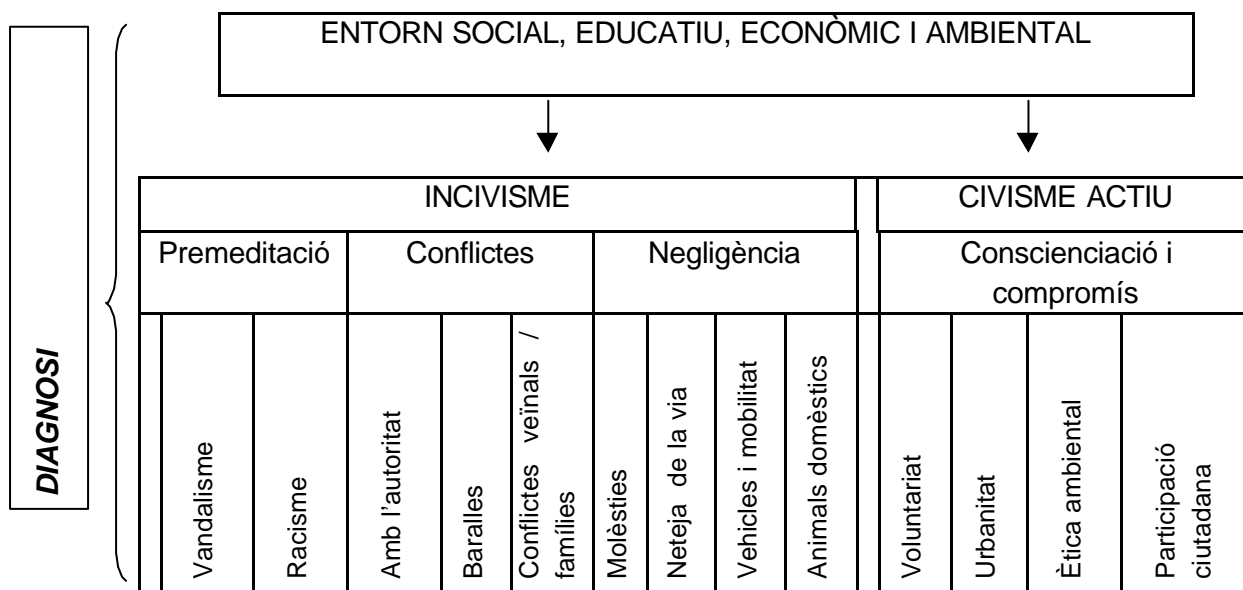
DIAGNOSI

ENTORN SOCIAL, EDUCATIU, ECONÒMIC I AMBIENTAL

| INCIVISME | | | | | | | | | CIVISME ACTIU | | | |
|---|---|---|---|---|---|---|---|---|---|---|---|---|
| Premeditació | | Conflictes | | | Negligència | | | | Conscienciació i compromís | | | |
| Vandalisme | Racisme | Amb l'autoritat | Baralles | Conflictes veïnals / famílies | Molèsties | Neteja de la via | Vehicles i mobilitat | Animals domèstics | Voluntariat | Urbanitat | Ètica ambiental | Participació ciutadana |